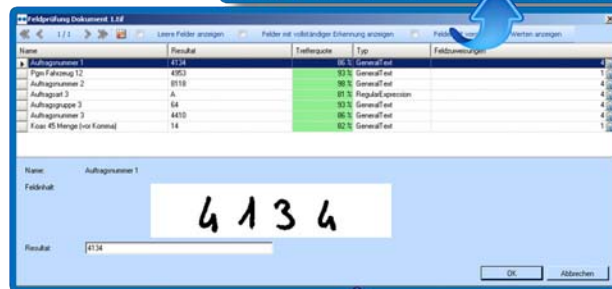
Feldprüfung Dokument 1.tif

1 / 1

Leere Felder anzeigen

Felder mit vollständiger Erkennung anzeigen

Felder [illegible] Werten anzeigen

| Name | Resultat | Trefferquote | Typ | Feldzuweisungen |
|---|---|---|---|---|
| Auftragsnummer 1 | 4134 | 86 % | GeneralText | 4 |
| Pgm Fahrzeug 12 | 4953 | 93 % | GeneralText | 4 |
| Auftragsnummer 2 | 8118 | 98 % | GeneralText | 1 |
| Auftragsart 3 | A | 81 % | RegularExpression | 4 |
| Auftragsgruppe 3 | 64 | 93 % | GeneralText | 4 |
| Auftragsnummer 3 | 4410 | 86 % | GeneralText | 4 |
| Koax 45 Menge (vor Komma) | 14 | 82 % | GeneralText | 1 |

Name: Auftragsnummer 1

Feldinhalt

4134

Resultat: 4134

OK

Abbrechen